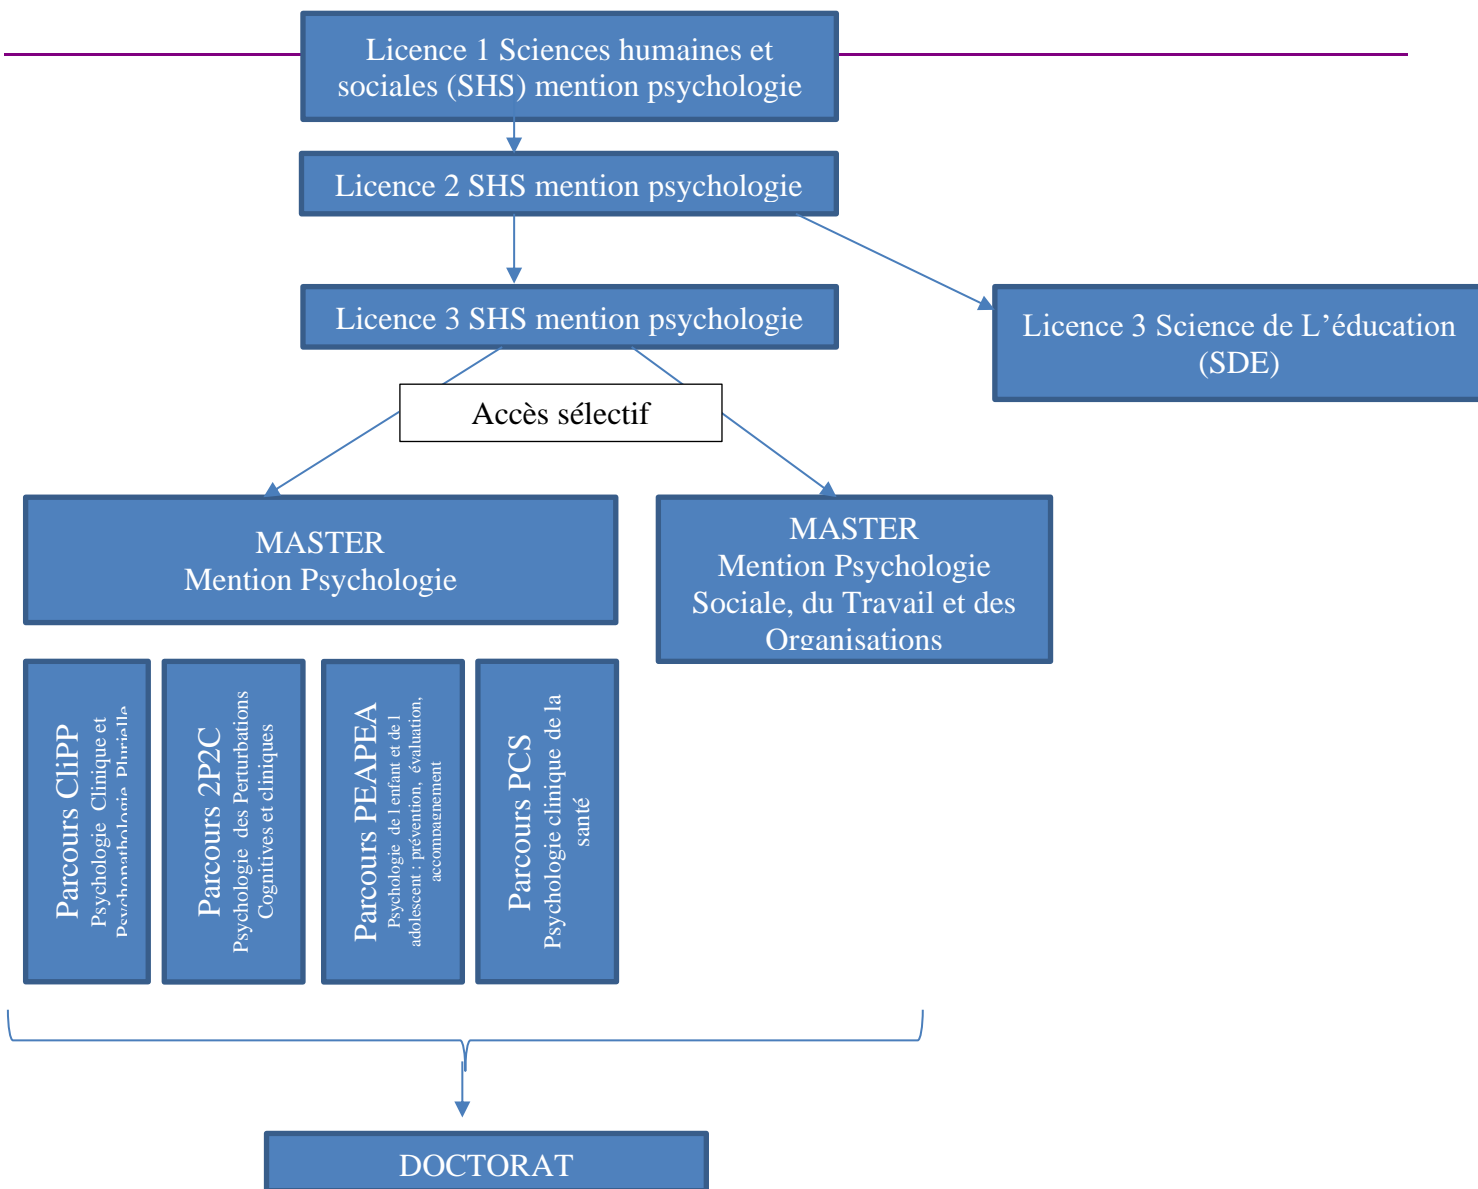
Licence 1 Sciences humaines et sociales (SHS) mention psychologie

Licence 2 SHS mention psychologie

Licence 3 SHS mention psychologie

Licence 3 Science de L'éducation (SDE)

Accès sélectif

MASTER
Mention Psychologie

MASTER
Mention Psychologie Sociale, du Travail et des Organisations

Parcours CliPP
Psychologie Clinique et Psychopathologie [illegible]

Parcours 2P2C
Psychologie des Perturbations Cognitives et cliniques

Parcours PEAPEA
Psychologie de l enfant et de l adolescent : prévention, évaluation, accompagnement

Parcours PCS
Psychologie clinique de la santé

DOCTORAT